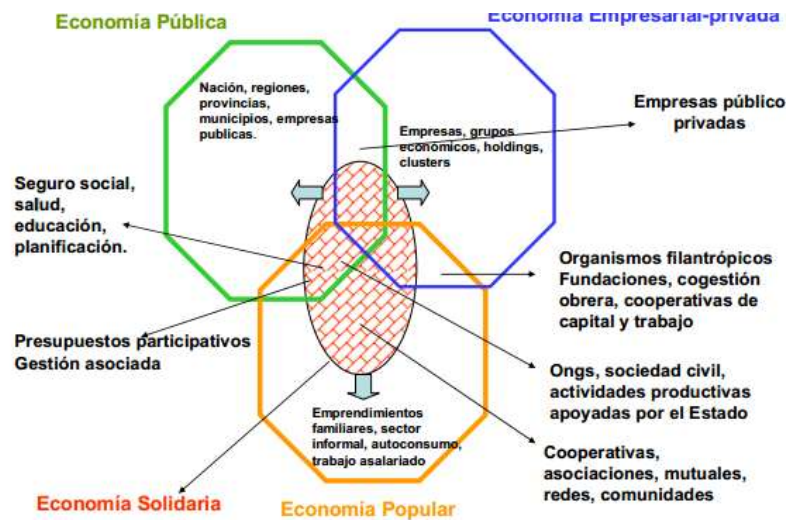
Economía Pública

Economía Empresarial-privada

Nación, regiones, provincias, municipios, empresas publicas.

Empresas, grupos economicos, holdings, clusters

Empresas público privadas

Seguro social, salud, educación, planificación.

Organismos filantrópicos Fundaciones, cogestión obrera, cooperativas de capital y trabajo

Presupuestos participativos Gestión asociada

Ongs, sociedad civil, actividades productivas apoyadas por el Estado

Emprendimientos familiares, sector informal, autoconsumo, trabajo asalariado

Cooperativas, asociaciones, mutuales, redes, comunidades

Economía Solidaria

Economia Popular